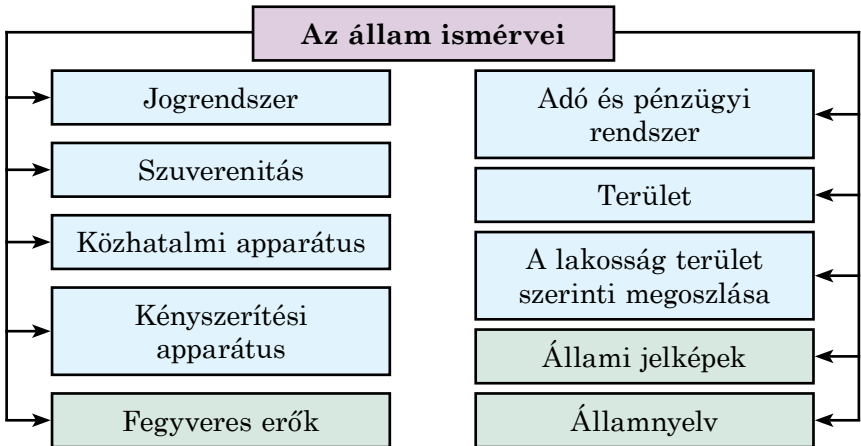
Az állam ismérvei

Jogrendszer

Szuverenitás

Közhatalmi apparátus

Kényszerítési apparátus

Fegyveres erők

Adó és pénzügyi rendszer

Terület

A lakosság terület szerinti megoszlása

Állami jelképek

Államnyelv